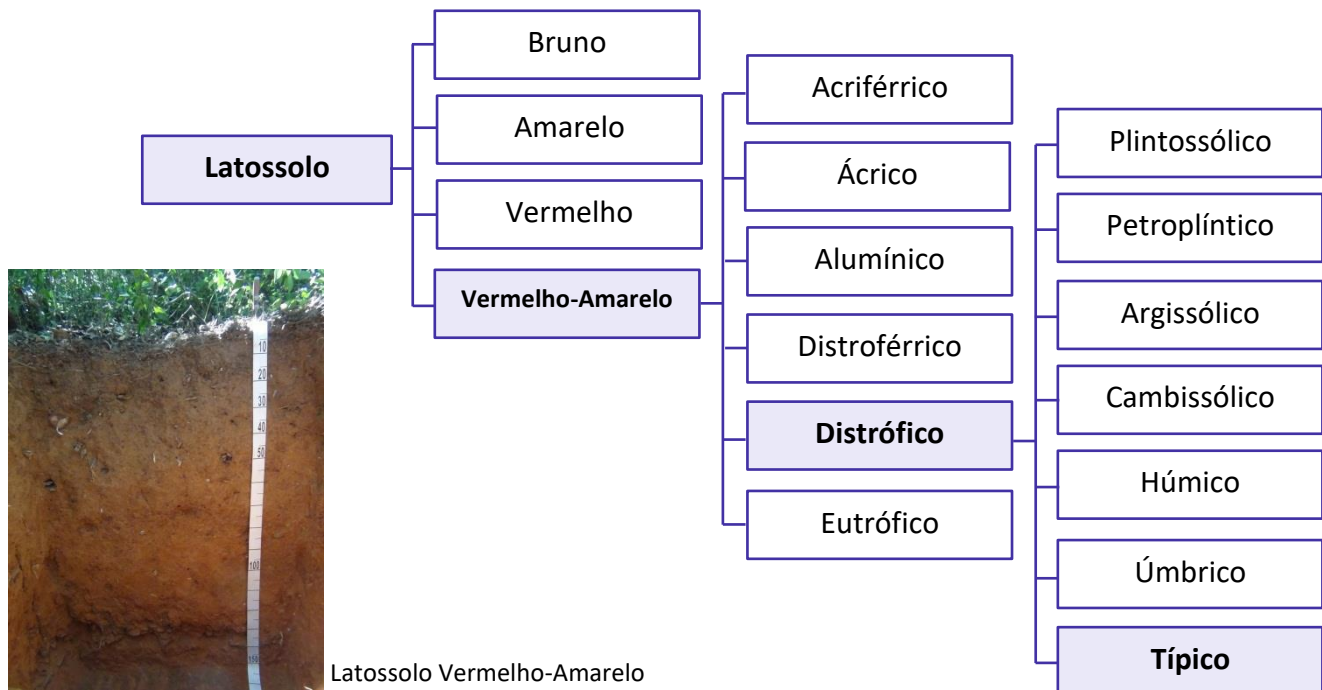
Latossolo

Bruno

Amarelo

Vermelho

Vermelho-Amarelo

Acriférrico

Ácrico

Alumínico

Distroférrico

Distrófico

Eutrófico

Plintossólico

Petroplíntico

Argissólico

Cambissólico

Húmico

Úmbrico

Típico

10
20
30
40
50
100
110

Latossolo Vermelho-Amarelo